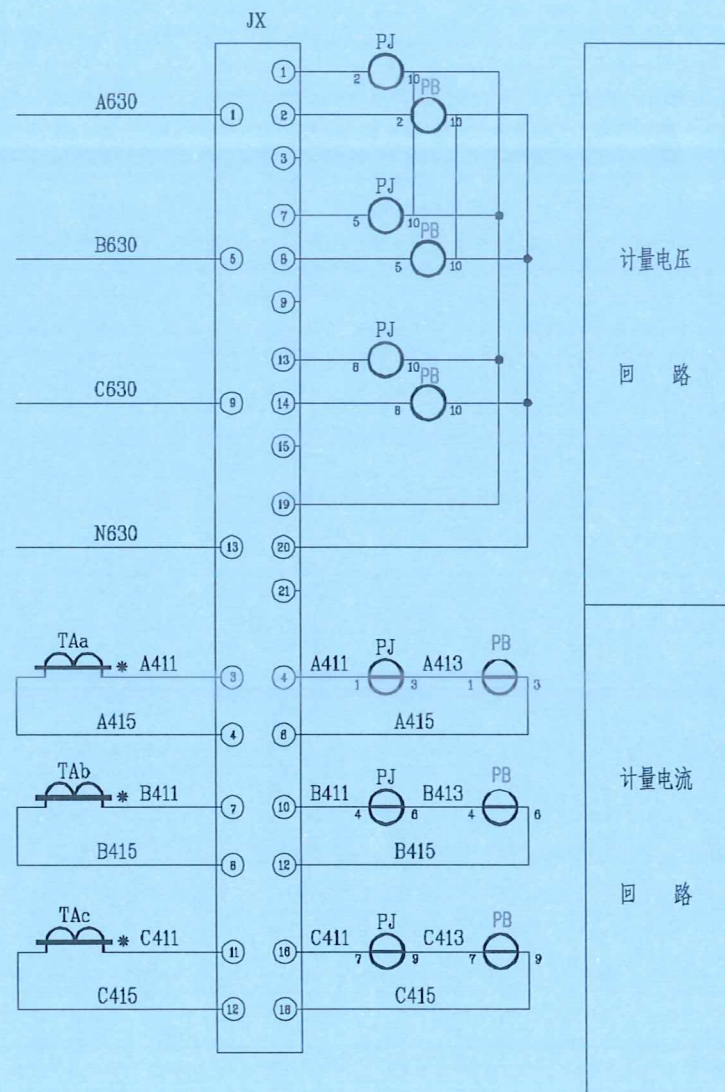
JX

PJ

PB

A630

B630

C630

N630

1 2 3 7 8 9 13 14 15 19 20 21

1 5 9 13

2 10

2 10

5 10

5 10

8 10

8 10

计量电压

回 路

TAa

A411

A415

3 4

A411 PJ A413 PB

1 3 1 3

A415

4 6

TAb

B411

B415

7 8

10 12

B411 PJ B413 PB

4 6 4 6

B415

TAc

C411

C415

11 12

16 18

C411 PJ C413 PB

7 9 7 9

C415

计量电流

回 路